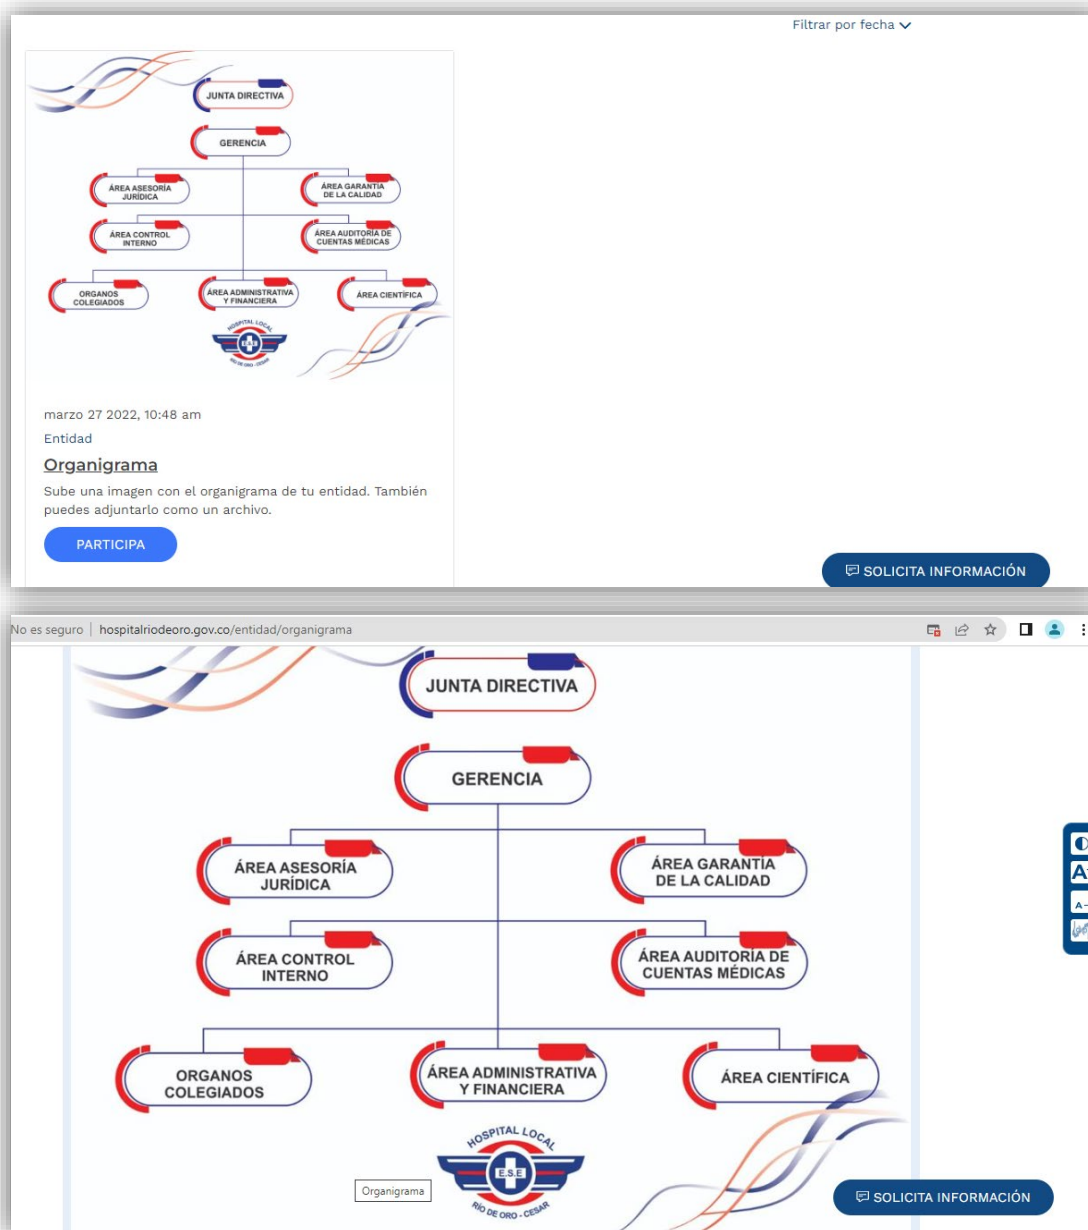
Filtrar por fecha

JUNTA DIRECTIVA

GERENCIA

ÁREA ASESORÍA JURÍDICA

ÁREA GARANTÍA DE LA CALIDAD

ÁREA CONTROL INTERNO

ÁREA AUDITORÍA DE CUENTAS MÉDICAS

ORGANOS COLEGIADOS

ÁREA ADMINISTRATIVA Y FINANCIERA

ÁREA CIENTÍFICA

HOSPITAL LOCAL
E.S.E
RIO DE ORO - CESAR

marzo 27 2022, 10:48 am

Entidad

Organigrama

Sube una imagen con el organigrama de tu entidad. También puedes adjuntarlo como un archivo.

PARTICIPA

SOLICITA INFORMACIÓN

No es seguro | hospitalriodeoro.gov.co/entidad/organigrama

JUNTA DIRECTIVA

GERENCIA

ÁREA ASESORÍA JURÍDICA

ÁREA GARANTÍA DE LA CALIDAD

ÁREA CONTROL INTERNO

ÁREA AUDITORÍA DE CUENTAS MÉDICAS

ORGANOS COLEGIADOS

ÁREA ADMINISTRATIVA Y FINANCIERA

ÁREA CIENTÍFICA

HOSPITAL LOCAL
E.S.E
RIO DE ORO - CESAR

Organigrama

SOLICITA INFORMACIÓN